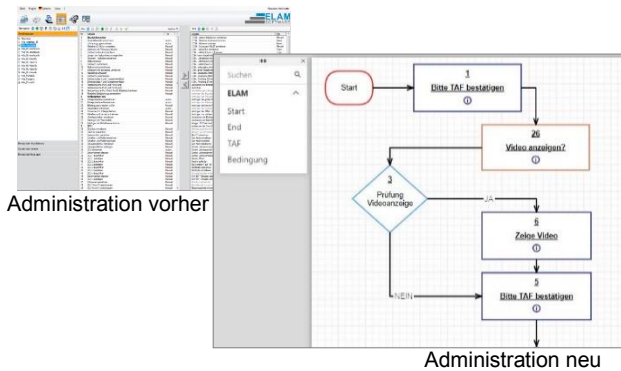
ELAM

Administration vorher

Suchen
ELAM
Start
End
TAF
Bedingung

Start

1
Bitte TAF bestätigen
ⓘ

26
Video anzeigen?
ⓘ

3
Prüfung Videoanzeige

JA

6
Zeige Video
ⓘ

NEIN

5
Bitte TAF bestätigen
ⓘ

Administration neu